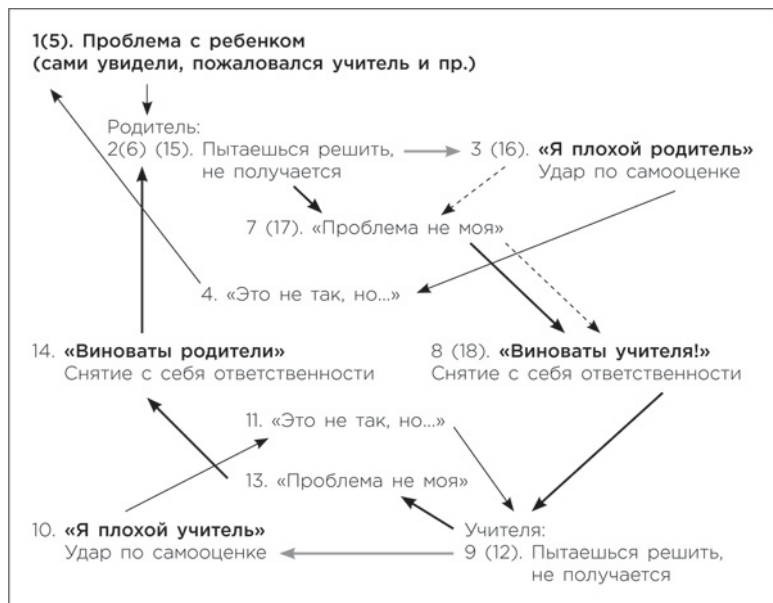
1(5). Проблема с ребенком
(сами увидели, пожаловался учитель и пр.)

Родитель:
2(6) (15). Пытаешься решить, не получается

3 (16). «Я плохой родитель»
Удар по самооценке

7 (17). «Проблема не моя»

4. «Это не так, но...»

14. «Виноваты родители»
Снятие с себя ответственности

8 (18). «Виноваты учителя!»
Снятие с себя ответственности

11. «Это не так, но...»

13. «Проблема не моя»

10. «Я плохой учитель»
Удар по самооценке

Учителя:
9 (12). Пытаешься решить, не получается